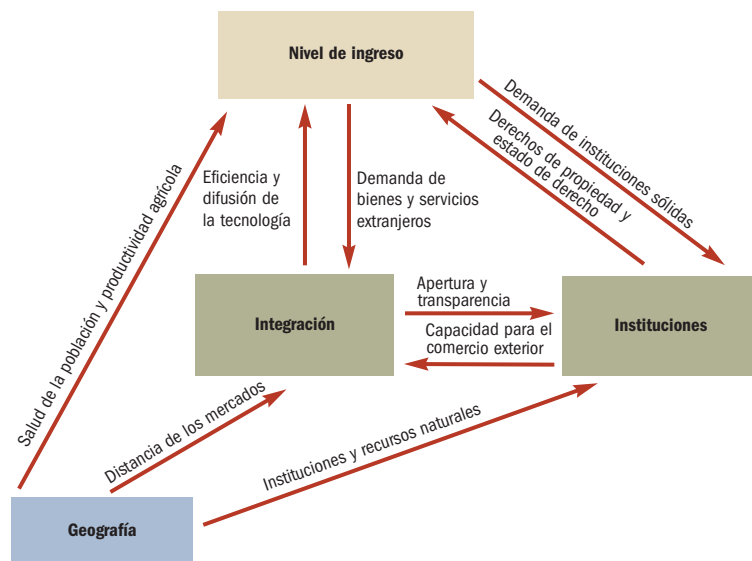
Nivel de ingreso

Salud de la población y productividad agrícola

Eficiencia y difusión de la tecnología

Demanda de bienes y servicios extranjeros

Demanda de instituciones sólidas

Derechos de propiedad y estado de derecho

Integración

Apertura y transparencia

Capacidad para el comercio exterior

Instituciones

Distancia de los mercados

Instituciones y recursos naturales

Geografía